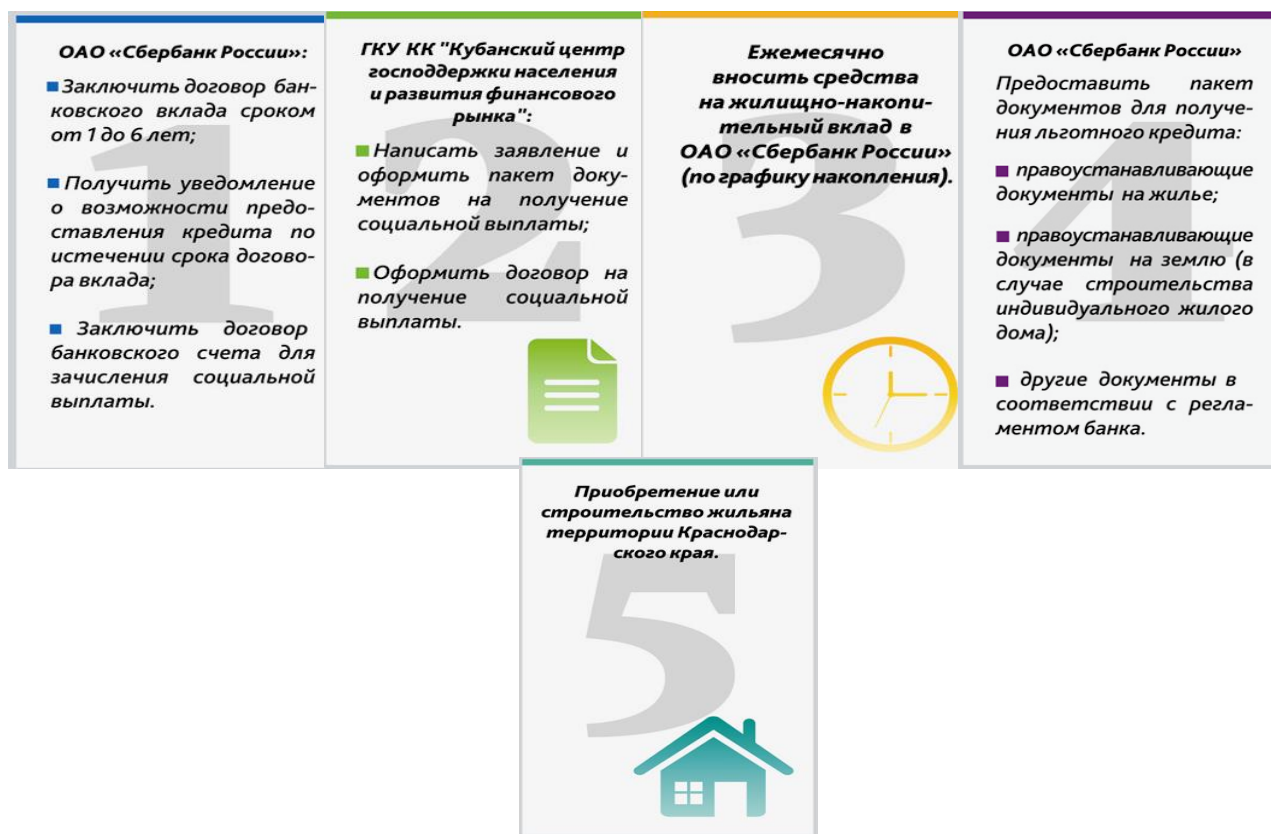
1

ОАО «Сбербанк России»:

Заключить договор банковского вклада сроком от 1 до 6 лет;

Получить уведомление о возможности предоставления кредита по истечении срока договора вклада;

Заключить договор банковского счета для зачисления социальной выплаты.

2

ГКУ КК "Кубанский центр господдержки населения и развития финансового рынка":

Написать заявление и оформить пакет документов на получение социальной выплаты;

Оформить договор на получение социальной выплаты.

3

Ежемесячно вносить средства на жилищно-накопительный вклад в ОАО «Сбербанк России» (по графику накопления).

4

ОАО «Сбербанк России»

Предоставить пакет документов для получения льготного кредита:

правоустанавливающие документы на жилье;

правоустанавливающие документы на землю (в случае строительства индивидуального жилого дома);

другие документы в соответствии с регламентом банка.

5

Приобретение или строительство жильяна территории Краснодарского края.